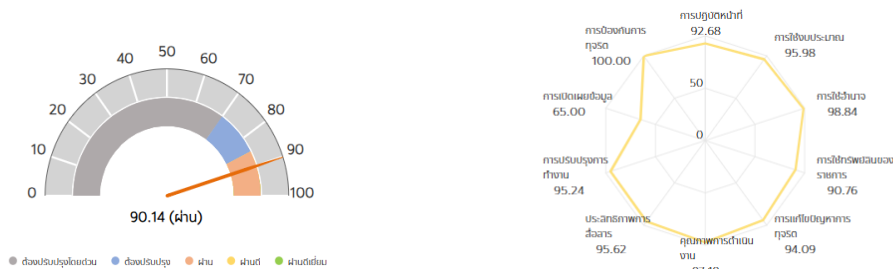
0
10
20
30
40
50
60
70
80
90
100

90.14 (ผ่าน)

ต้องปรับปรุงโดยด่วน ต้องปรับปรุง ผ่าน ผ่านดี ผ่านดีเยี่ยม

การปฏิบัติหน้าที่
92.68

การใช้งบประมาณ
95.98

การใช้อำนาจ
98.84

การใช้ทรัพย์สินของราชการ
90.76

การแก้ไขปัญหาการทุจริต
94.09

คุณภาพการดำเนินงาน
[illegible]

ประสิทธิภาพการสื่อสาร
95.62

การปรับปรุงการทำงาน
95.24

การเปิดเผยข้อมูล
65.00

การป้องกันการทุจริต
100.00

50
0